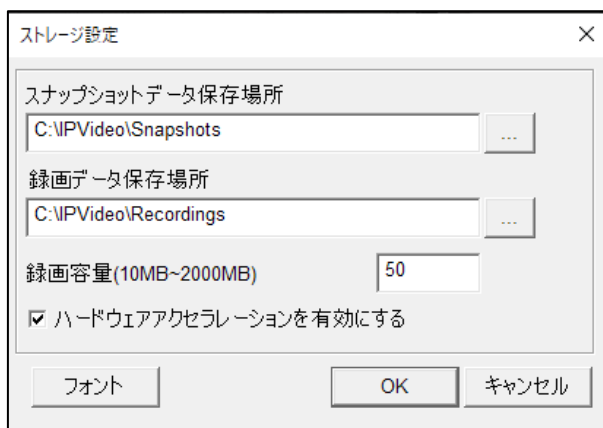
ストレージ設定

×

スナップショットデータ保存場所

C:\IPVideo\Snapshots

...

録画データ保存場所

C:\IPVideo\Recordings

...

録画容量(10MB~2000MB)

50

☑ ハードウェアアクセラレーションを有効にする

フォント

OK

キャンセル